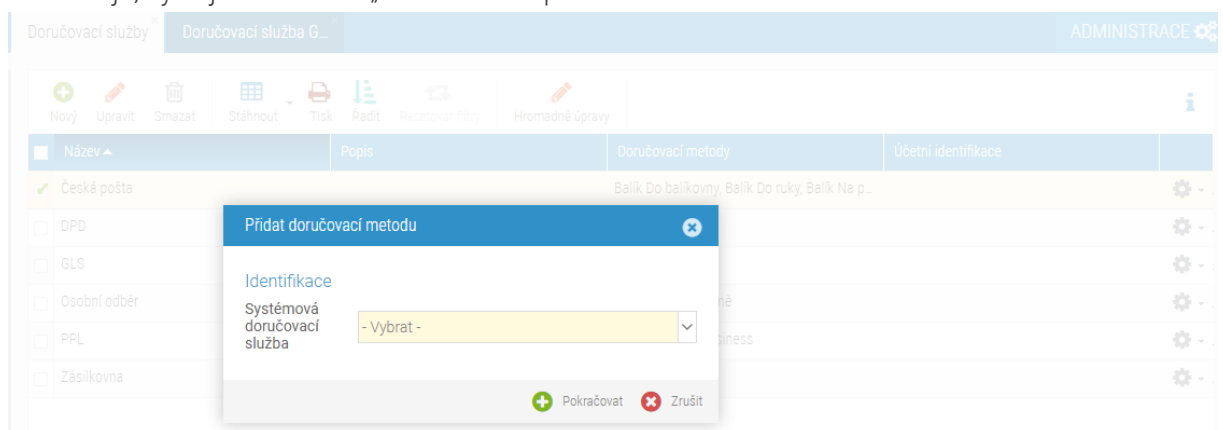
Doručovací služby | Doručovací služba G... | ADMINISTRACE

Nový | Upravit | Smazat | Stáhnout | Tisk | Řadit | Resetovat filtry | Hromadné úpravy

| Název | Popis | Doručovací metody | Účetní identifikace |
|---|---|---|---|
| Česká pošta | | Balík Do balíkovny, Balík Do ruky, Balík Na p... | |
| DPD | | | |
| GLS | | | |
| Osobní odběr | | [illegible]né | |
| PPL | | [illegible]siness | |
| Zásilkovna | | | |

Přidat doručovací metodu

Identifikace

Systémová doručovací služba | - Vybrat -

Pokračovat | Zrušit